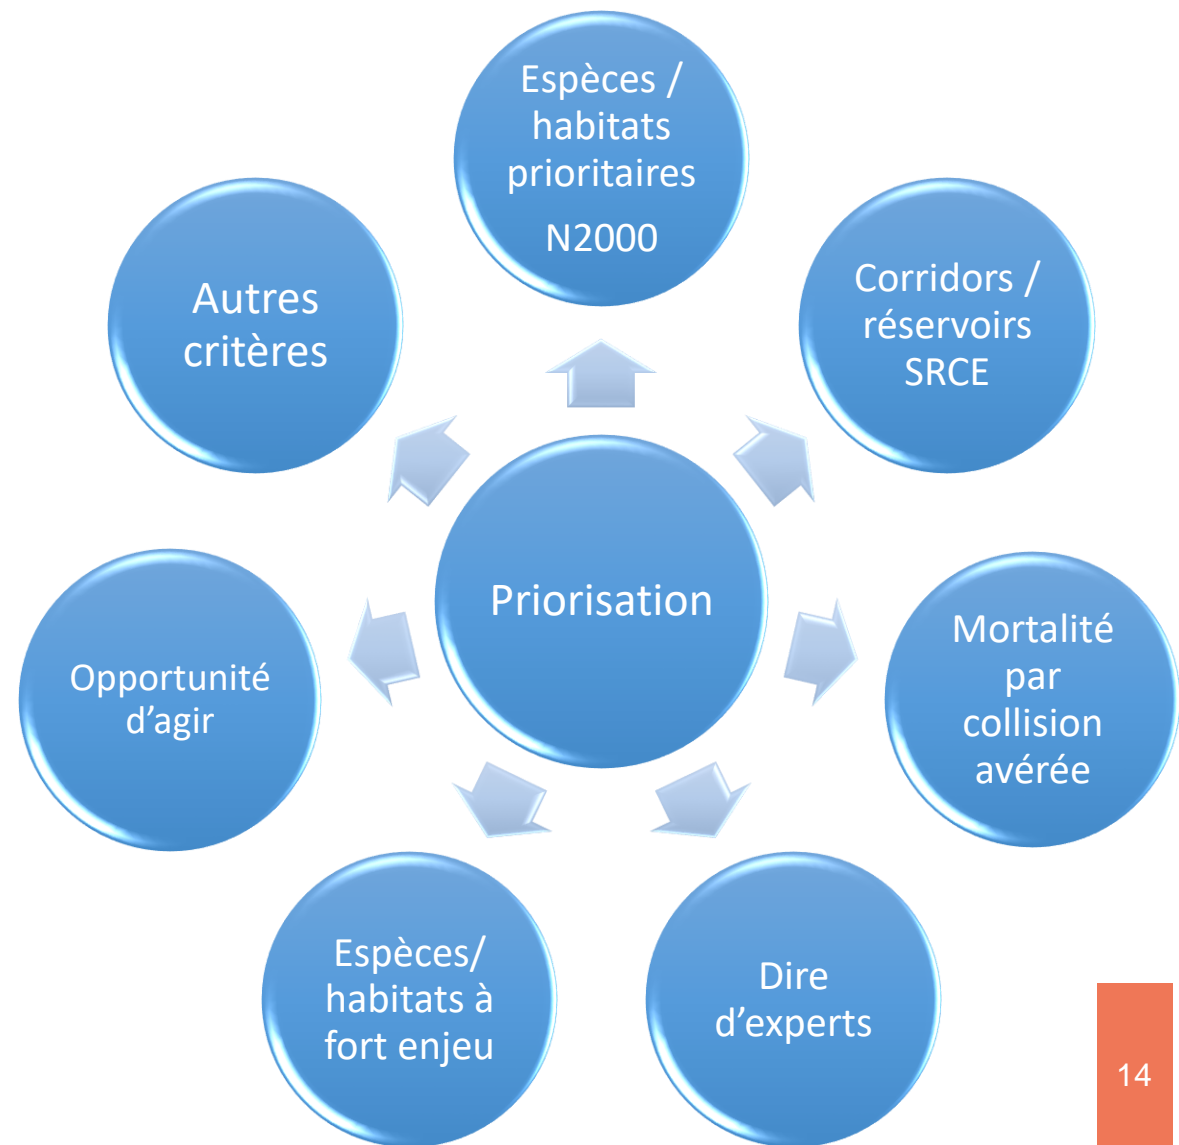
Priorisation

Espèces / habitats prioritaires

N2000

Corridors / réservoirs SRCE

Mortalité par collision avérée

Dire d’experts

Espèces/ habitats à fort enjeu

Opportunité d’agir

Autres critères

14